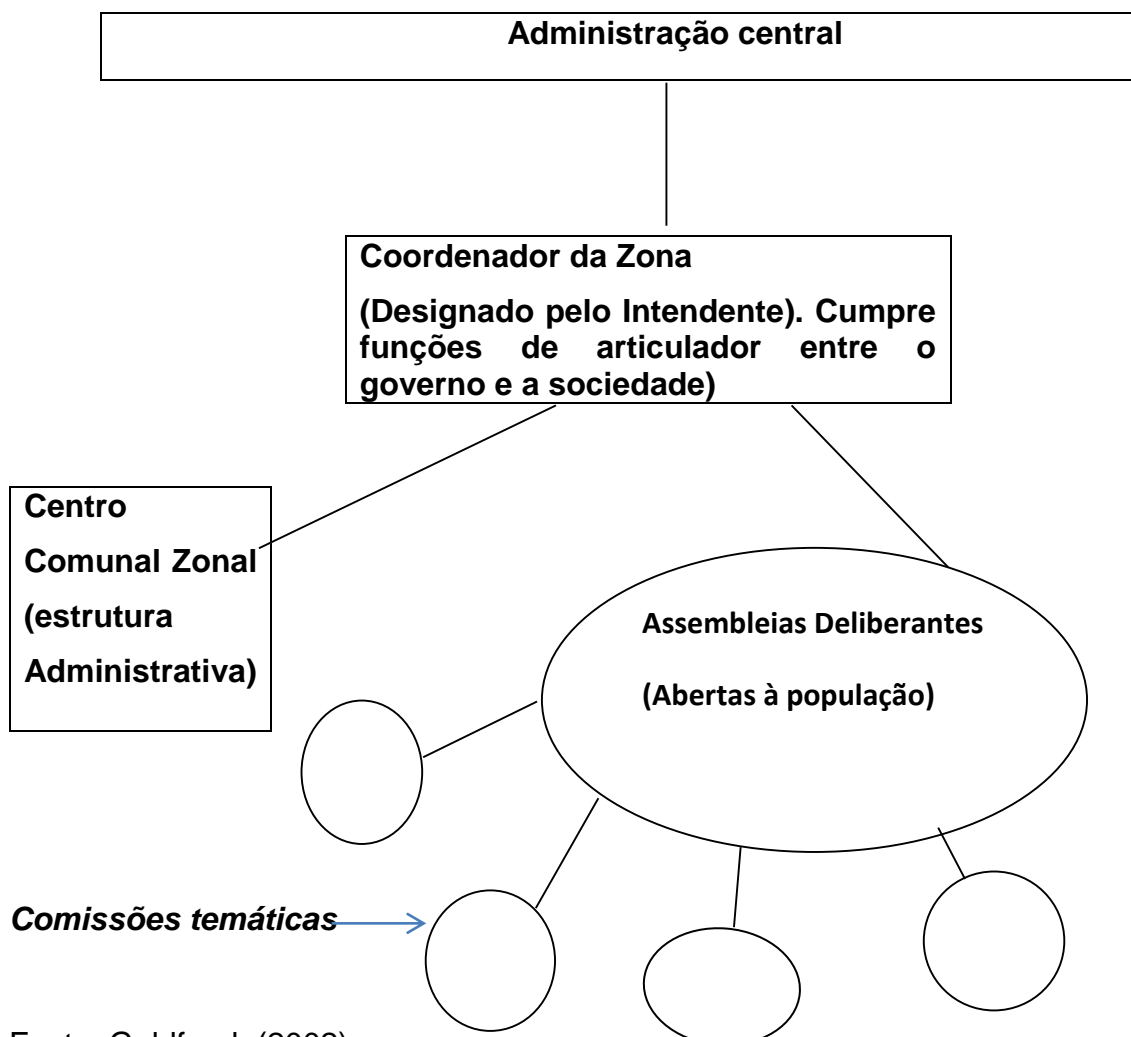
Administração central

Coordenador da Zona

(Designado pelo Intendente). Cumpre funções de articulador entre o governo e a sociedade)

Centro Comunal Zonal (estrutura Administrativa)

Assembleias Deliberantes

(Abertas à população)

Comissões temáticas

Fonte: Goldfrank (2002)